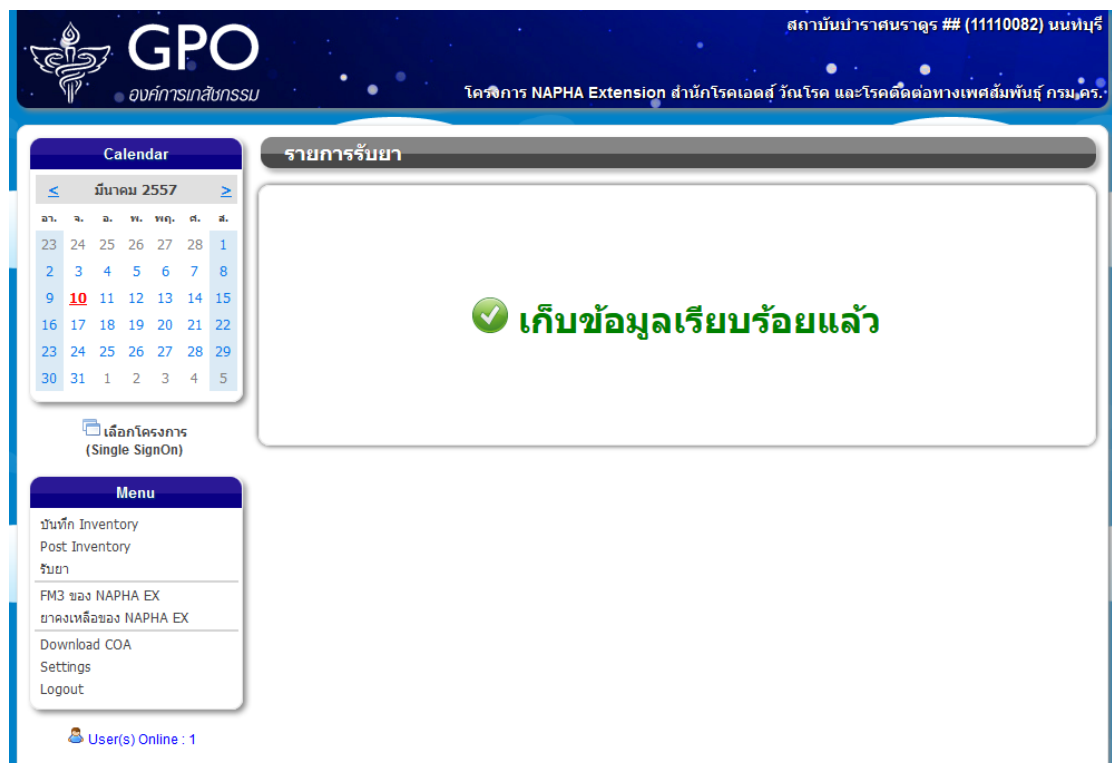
GPO
องค์การเภสัชกรรม

สถาบันบำราศนราดูร ## (11110082) นนทบุรี

โครงการ NAPHA Extension สำนักโรคเอดส์ วัณโรค และโรคติดต่อทางเพศสัมพันธ์ กรม.คร.

Calendar

| < | มีนาคม 2557 | | | | | > |
|---|---|---|---|---|---|---|
| อา. | จ. | อ. | พ. | พฤ. | ศ. | ส. |
| 23 | 24 | 25 | 26 | 27 | 28 | 1 |
| 2 | 3 | 4 | 5 | 6 | 7 | 8 |
| 9 | 10 | 11 | 12 | 13 | 14 | 15 |
| 16 | 17 | 18 | 19 | 20 | 21 | 22 |
| 23 | 24 | 25 | 26 | 27 | 28 | 29 |
| 30 | 31 | 1 | 2 | 3 | 4 | 5 |

เลือกโครงการ
(Single SignOn)

Menu
บันทึก Inventory
Post Inventory
รับยา
FM3 ของ NAPHA EX
ยาคงเหลือของ NAPHA EX
Download COA
Settings
Logout

User(s) Online : 1

รายการรับยา

เก็บข้อมูลเรียบร้อยแล้ว